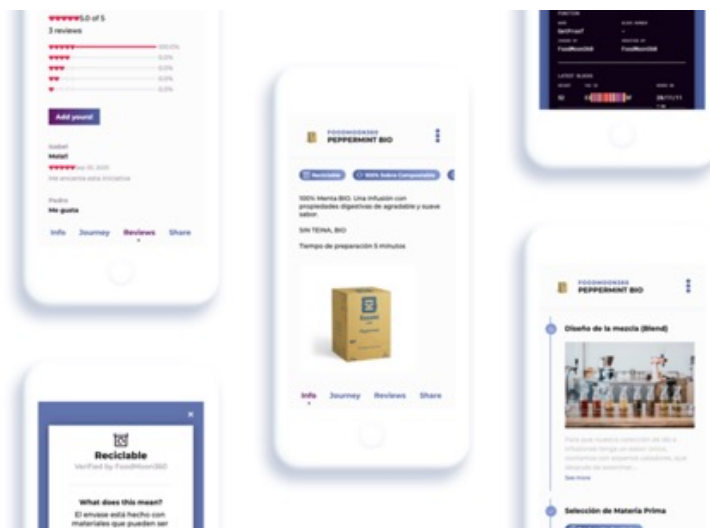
5.0 of 5
3 reviews

100.0%
0.0%
0.0%
0.0%
0.0%

Add yours!

Isabel
Mola!!
Me encanta esta iniciativa

Pedro
Me gusta

Info Journey Reviews Share

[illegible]
GetProof
FoodMoon360

FOODMOON360
PEPPERMINT BIO

Reciclable
100% Sobre Compostable

100% Menta BIO. Una infusión con propiedades digestivas de agradable y suave sabor.

SIN TEINA, BIO

Tiempo de preparación 5 minutos

Info Journey Reviews Share

FOODMOON360
PEPPERMINT BIO

Diseño de la mezcla (Blend)

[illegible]
See more

Selección de Materia Prima

Reciclable
Verified by FoodMoon360

What does this mean?
El envase está hecho con materiales que pueden ser